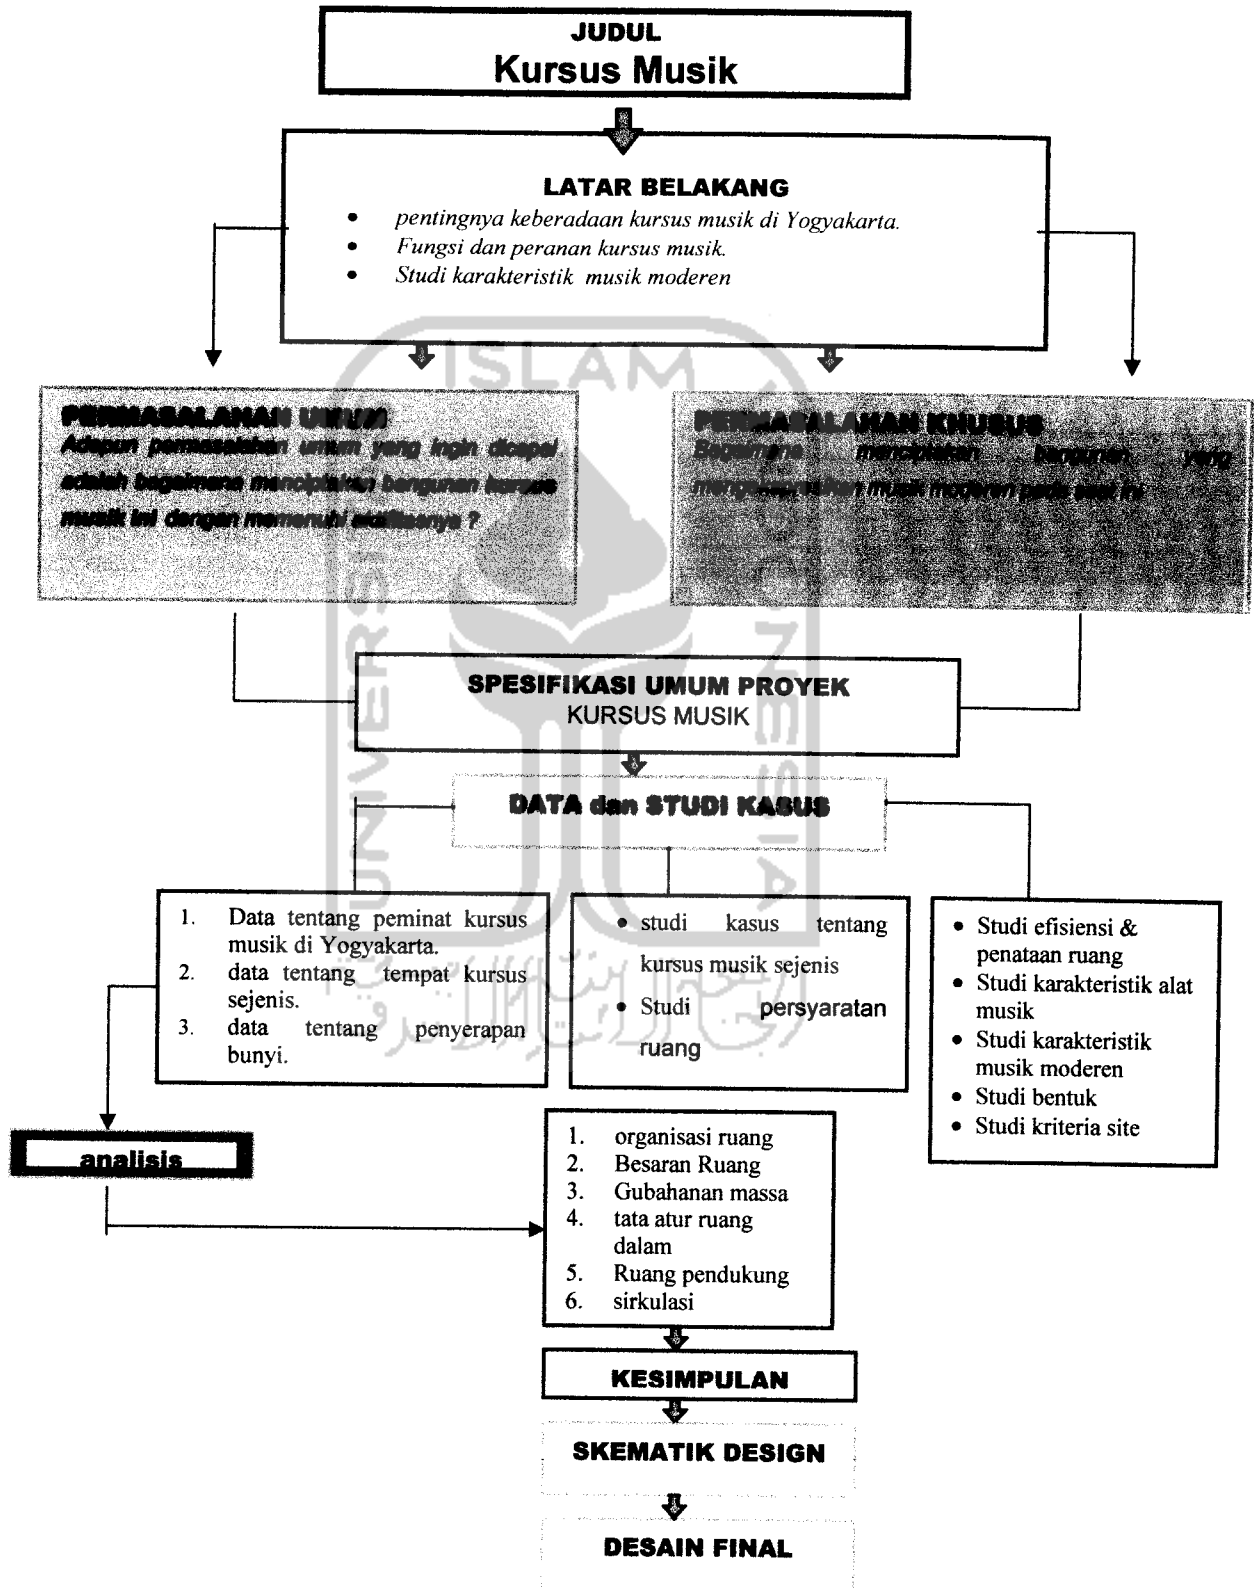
JUDUL
Kursus Musik

LATAR BELAKANG
- pentingnya keberadaan kursus musik di Yogyakarta.
- Fungsi dan peranan kursus musik.
- Studi karakteristik musik moderen

PERMASALAHAN UMUM
Adapun permasalahan umum yang ingin dicapai adalah bagaimana menciptakan bangunan kursus musik ini dengan memenuhi akulitasnya ?

PERMASALAHAN KHUSUS
Bagaimana menciptakan bangunan yang mengekspresikan musik moderen pada saat ini

SPESIFIKASI UMUM PROYEK
KURSUS MUSIK

DATA dan STUDI KASUS

1. Data tentang peminat kursus musik di Yogyakarta.
2. data tentang tempat kursus sejenis.
3. data tentang penyerapan bunyi.

- studi kasus tentang kursus musik sejenis
- Studi persyaratan ruang

- Studi efisiensi & penataan ruang
- Studi karakteristik alat musik
- Studi karakteristik musik moderen
- Studi bentuk
- Studi kriteria site

analisis

1. organisasi ruang
2. Besaran Ruang
3. Gubahanan massa
4. tata atur ruang dalam
5. Ruang pendukung
6. sirkulasi

KESIMPULAN

SKEMATIK DESIGN

DESAIN FINAL